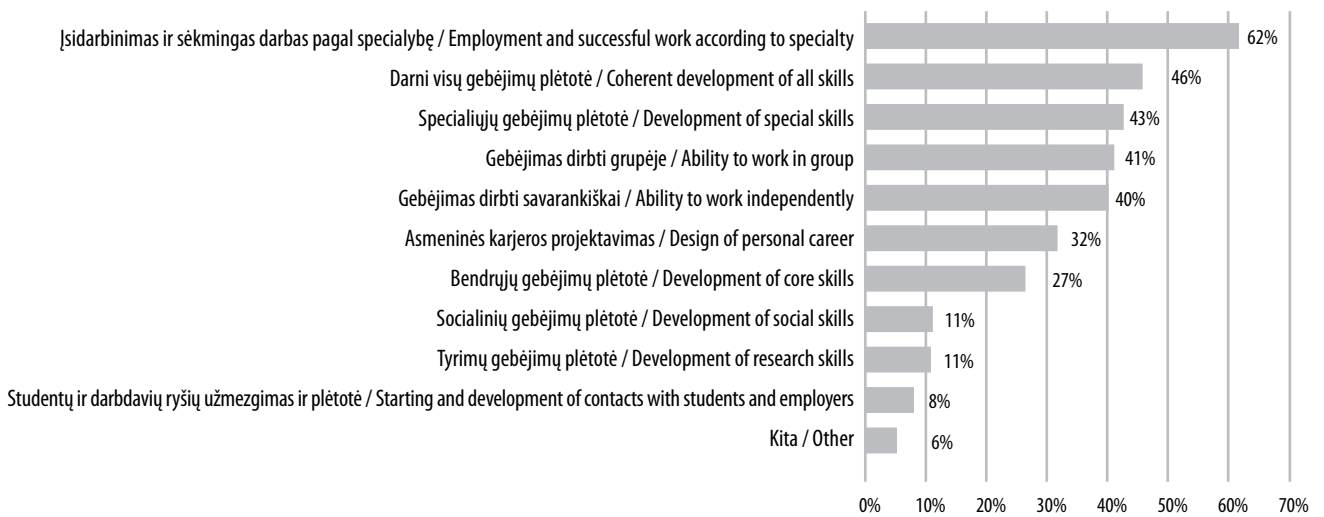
Įsidarbinimas ir sėkmingas darbas pagal specialybę / Employment and successful work according to specialty 62%
Darni visų gebėjimų plėtotė / Coherent development of all skills 46%
Specialiųjų gebėjimų plėtotė / Development of special skills 43%
Gebėjimas dirbti grupėje / Ability to work in group 41%
Gebėjimas dirbti savarankiškai / Ability to work independently 40%
Asmeninės karjeros projektavimas / Design of personal career 32%
Bendrųjų gebėjimų plėtotė / Development of core skills 27%
Socialinių gebėjimų plėtotė / Development of social skills 11%
Tyrimų gebėjimų plėtotė / Development of research skills 11%
Studentų ir darbdavių ryšių užmezgimas ir plėtotė / Starting and development of contacts with students and employers 8%
Kita / Other 6%

0% 10% 20% 30% 40% 50% 60% 70%